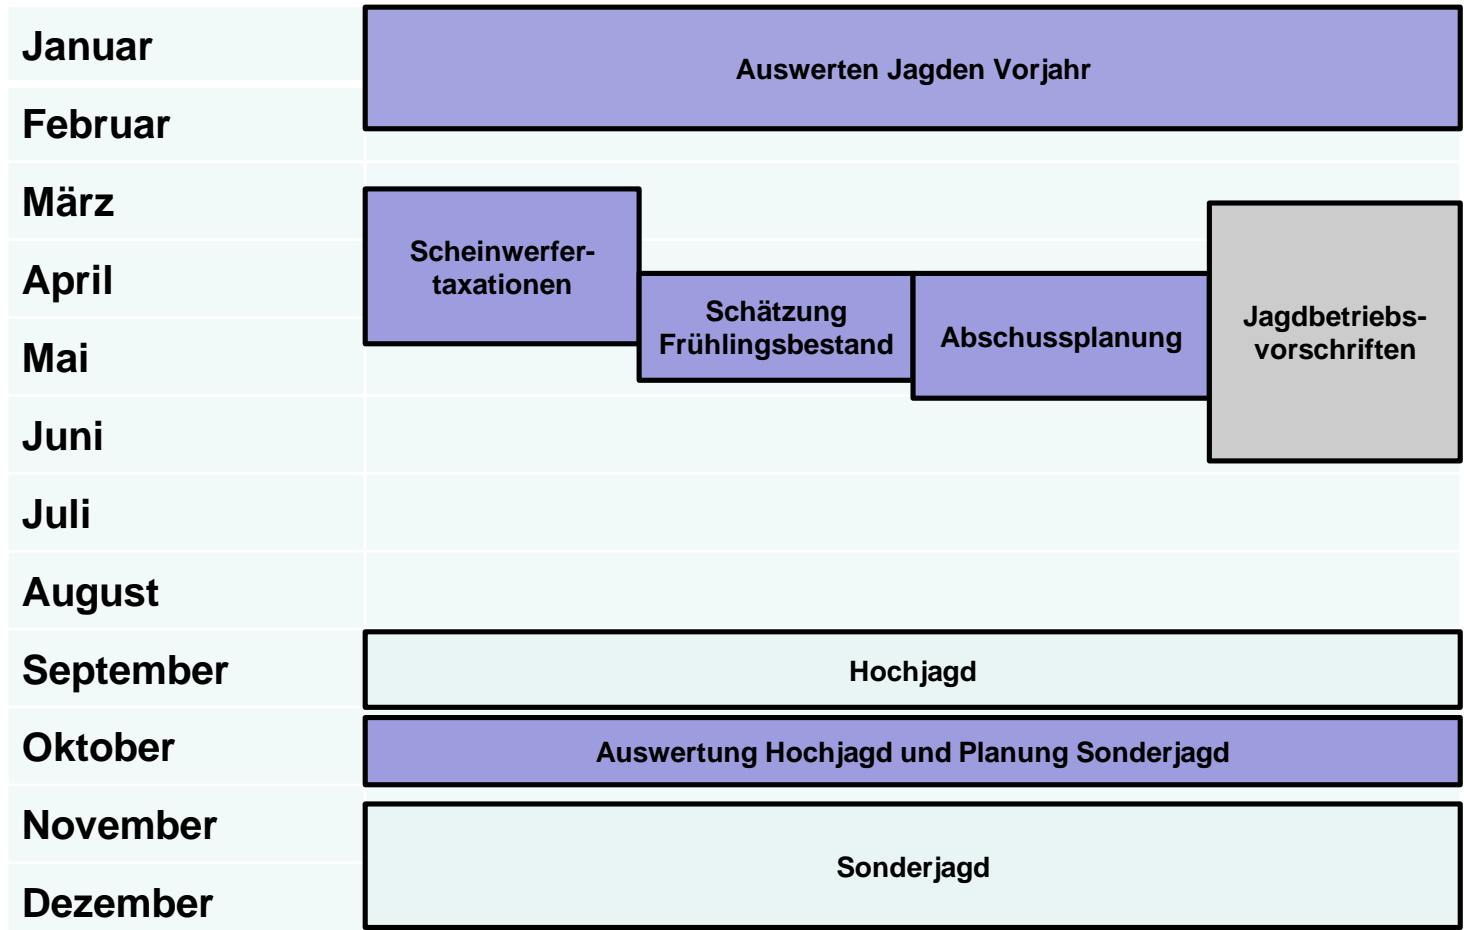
Januar
Februar
März
April
Mai
Juni
Juli
August
September
Oktober
November
Dezember

Auswerten Jagden Vorjahr

Scheinwerfertaxationen

Schätzung Frühlingsbestand

Abschussplanung

Jagdbetriebsvorschriften

Hochjagd

Auswertung Hochjagd und Planung Sonderjagd

Sonderjagd